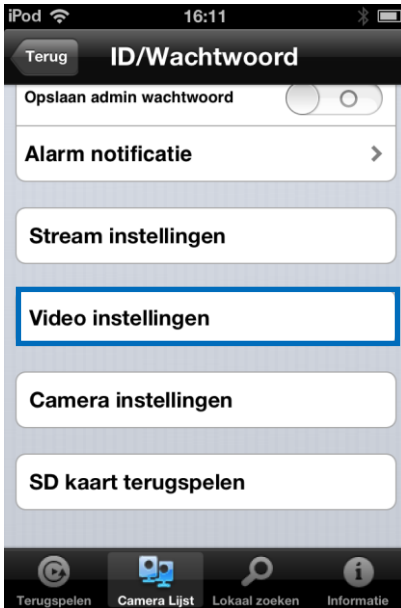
iPod 16:11

Terug ID/Wachtwoord

Opslaan admin wachtwoord O

Alarm notificatie >

Stream instellingen

Video instellingen

Camera instellingen

SD kaart terugspelen

Terugspelen Camera Lijst Lokaal zoeken Informatie